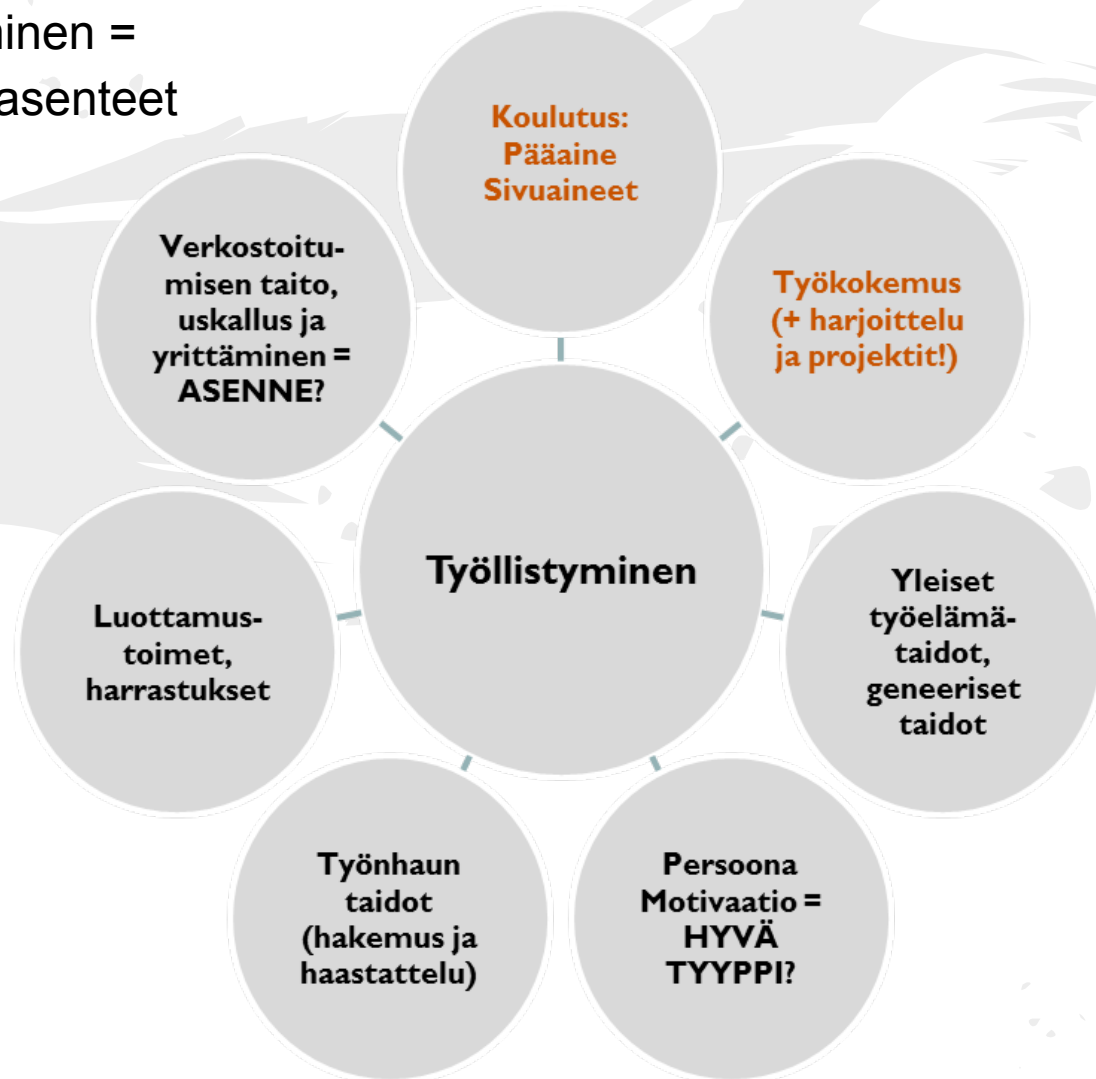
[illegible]inen =
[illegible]asenteet

Koulutus: Pääaine Sivuaineet

Työkokemus (+ harjoittelu ja projektit!)

Yleiset työelämätaidot, geneeriset taidot

Persoona Motivaatio = HYVÄ TYYPPI?

Työnhaun taidot (hakemus ja haastattelu)

Luottamustoimet, harrastukset

Verkostoitumisen taito, uskallus ja yrittäminen = ASENNE?

Työllistyminen